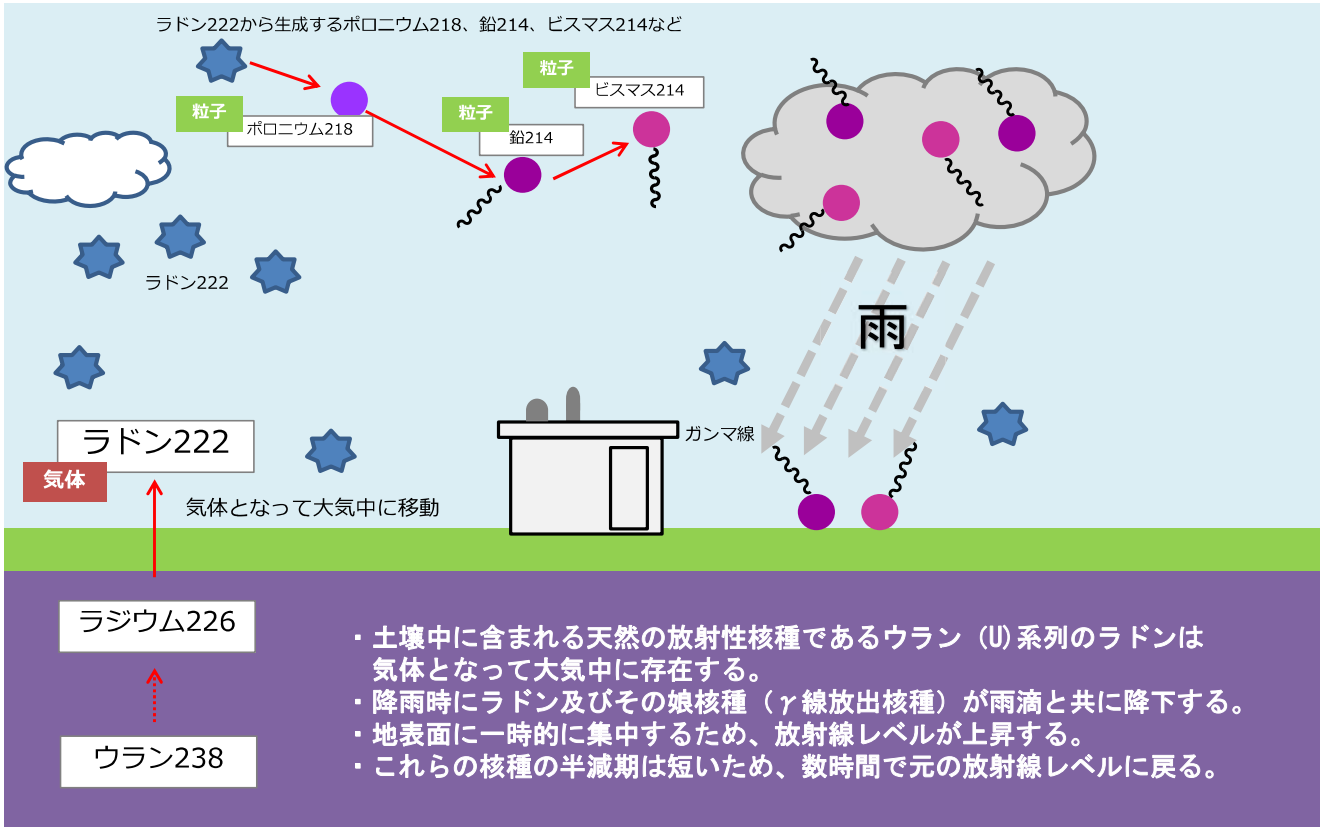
ラドン222から生成するポロニウム218、鉛214、ビスマス214など

粒子
ポロニウム218

粒子
鉛214

粒子
ビスマス214

ラドン222

雨

ガンマ線

ラドン222
気体

気体となって大気中に移動

ラジウム226

ウラン238

・土壌中に含まれる天然の放射性核種であるウラン（U）系列のラドンは気体となって大気中に存在する。
・降雨時にラドン及びその娘核種（γ線放出核種）が雨滴と共に降下する。
・地表面に一時的に集中するため、放射線レベルが上昇する。
・これらの核種の半減期は短いため、数時間で元の放射線レベルに戻る。